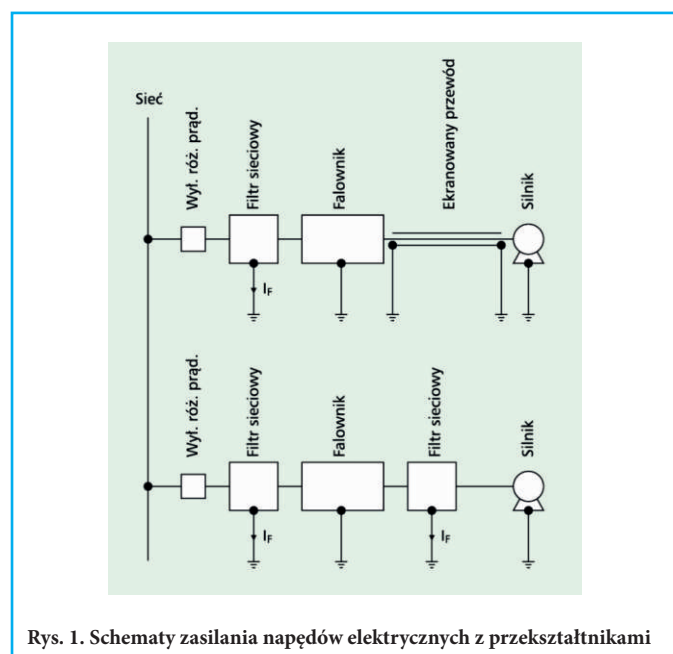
Sieć

Wył. róż. prąd.

Filtr sieciowy

Falownik

Ekranowany przewód

Silnik

$I_F$

Wył. róż. prąd.

Filtr sieciowy

Falownik

Filtr sieciowy

Silnik

$I_F$

$I_F$

Rys. 1. Schematy zasilania napędów elektrycznych z przekształtnikami